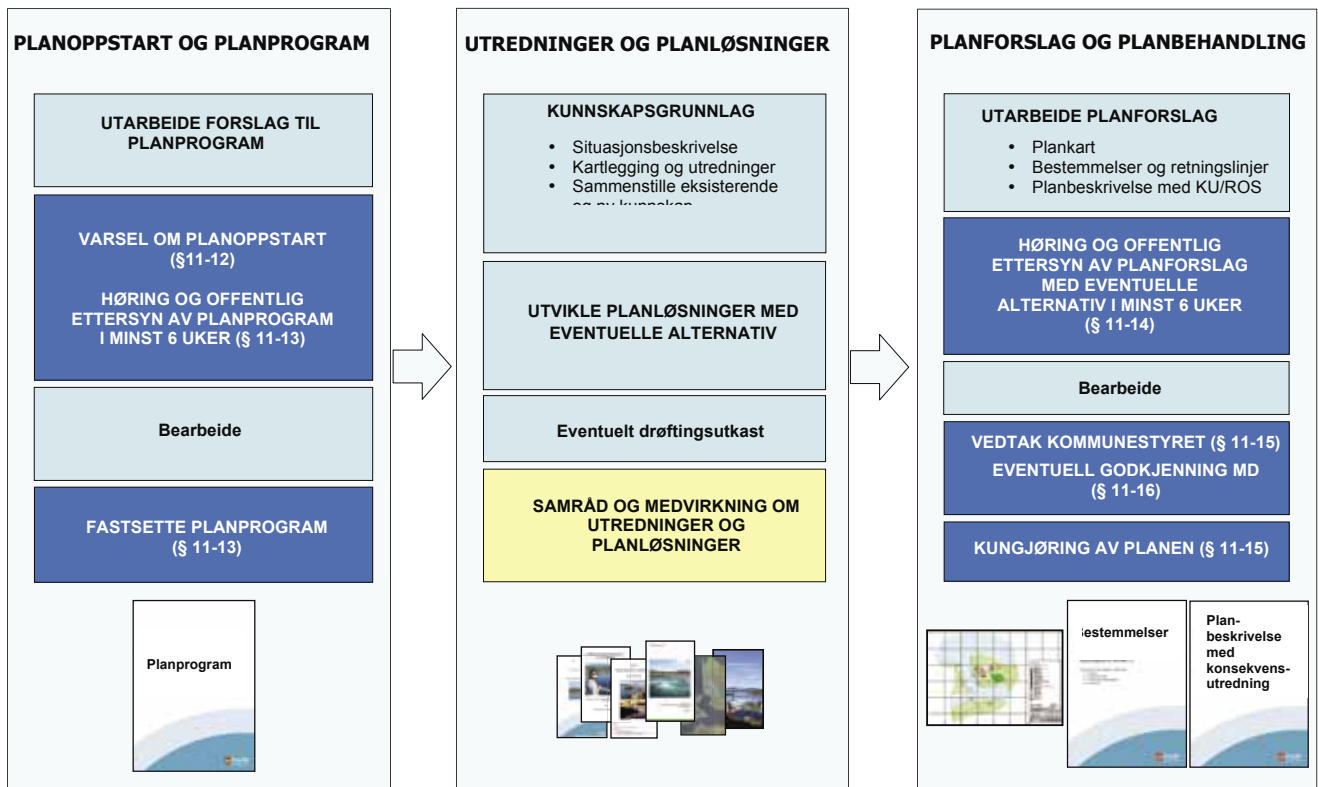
PLANOPPSTART OG PLANPROGRAM

UTARBEIDE FORSLAG TIL PLANPROGRAM

VARSEL OM PLANOPPSTART (§11-12)

HØRING OG OFFENTLIG ETTERSYN AV PLANPROGRAM I MINST 6 UKER (§ 11-13)

Bearbeide

FASTSETTE PLANPROGRAM (§ 11-13)

Planprogram

UTREDNINGER OG PLANLØSNINGER

KUNNSKAPSGRUNNLAG

• Situasjonsbeskrivelse
• Kartlegging og utredninger
• Sammenstille eksisterende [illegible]

UTVIKLE PLANLØSNINGER MED EVENTUELLE ALTERNATIV

Eventuelt drøftingsutkast

SAMRÅD OG MEDVIRKNING OM UTREDNINGER OG PLANLØSNINGER

PLANFORSLAG OG PLANBEHANDLING

UTARBEIDE PLANFORSLAG

• Plankart
• Bestemmelser og retningslinjer
• Planbeskrivelse med KU/ROS

HØRING OG OFFENTLIG ETTERSYN AV PLANFORSLAG MED EVENTUELLE ALTERNATIV I MINST 6 UKER (§ 11-14)

Bearbeide

VEDTAK KOMMUNESTYRET (§ 11-15)

EVENTUELL GODKJENNING MD (§ 11-16)

KUNGJØRING AV PLANEN (§ 11-15)

Bestemmelser

Planbeskrivelse med konsekvensutredning